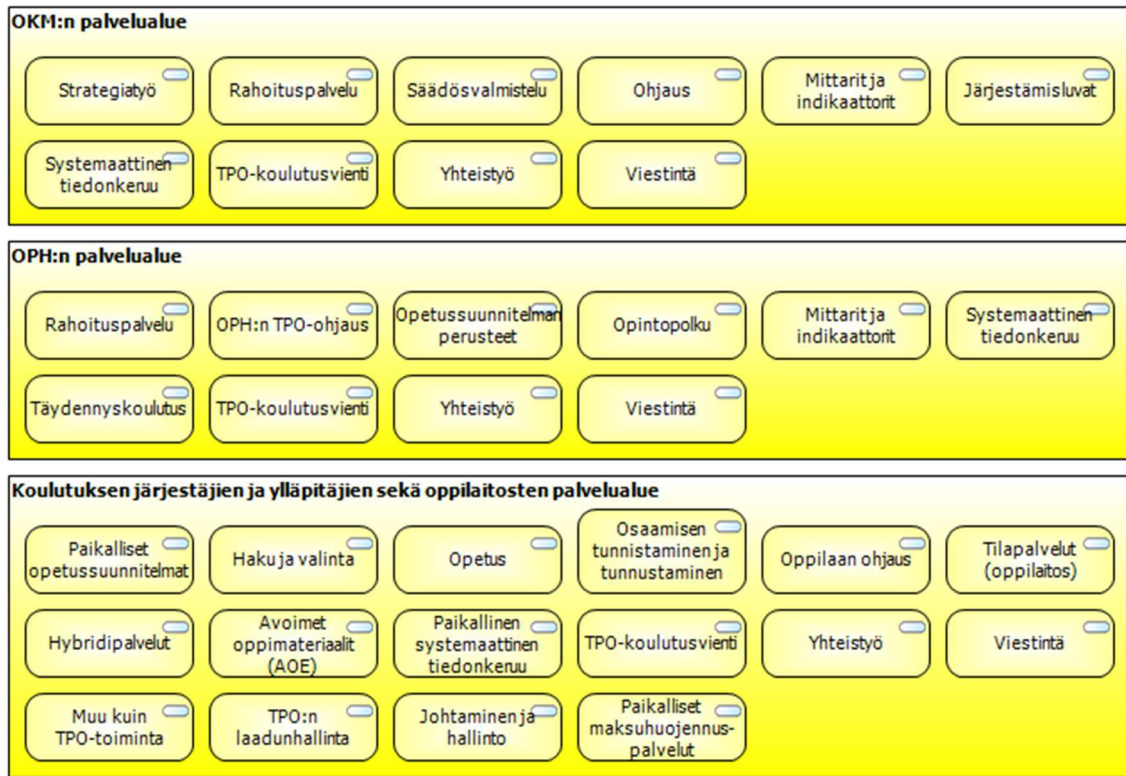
OKM:n palvelualue

Strategiatyö

Rahoituspalvelu

Säädösvalmistelu

Ohjaus

Mittarit ja indikaattorit

Järjestämisluvat

Systemaattinen tiedonkeruu

TPO-koulutusvienti

Yhteistyö

Viestintä

OPH:n palvelualue

Rahoituspalvelu

OPH:n TPO-ohjaus

Opetussuunnitelman perusteet

Opintopolku

Mittarit ja indikaattorit

Systemaattinen tiedonkeruu

Täydennyskoulutus

TPO-koulutusvienti

Yhteistyö

Viestintä

Koulutuksen järjestäjien ja ylläpitäjien sekä oppilaitosten palvelualue

Paikalliset opetussuunnitelmat

Haku ja valinta

Opetus

Osaamisen tunnistaminen ja tunnustaminen

Oppilaan ohjaus

Tilapalvelut (oppilaitos)

Hybridipalvelut

Avoimet oppimateriaalit (AOE)

Paikallinen systemaattinen tiedonkeruu

TPO-koulutusvienti

Yhteistyö

Viestintä

Muu kuin TPO-toiminta

TPO:n laadunhallinta

Johtaminen ja hallinto

Paikalliset maksuhuojennus-palvelut